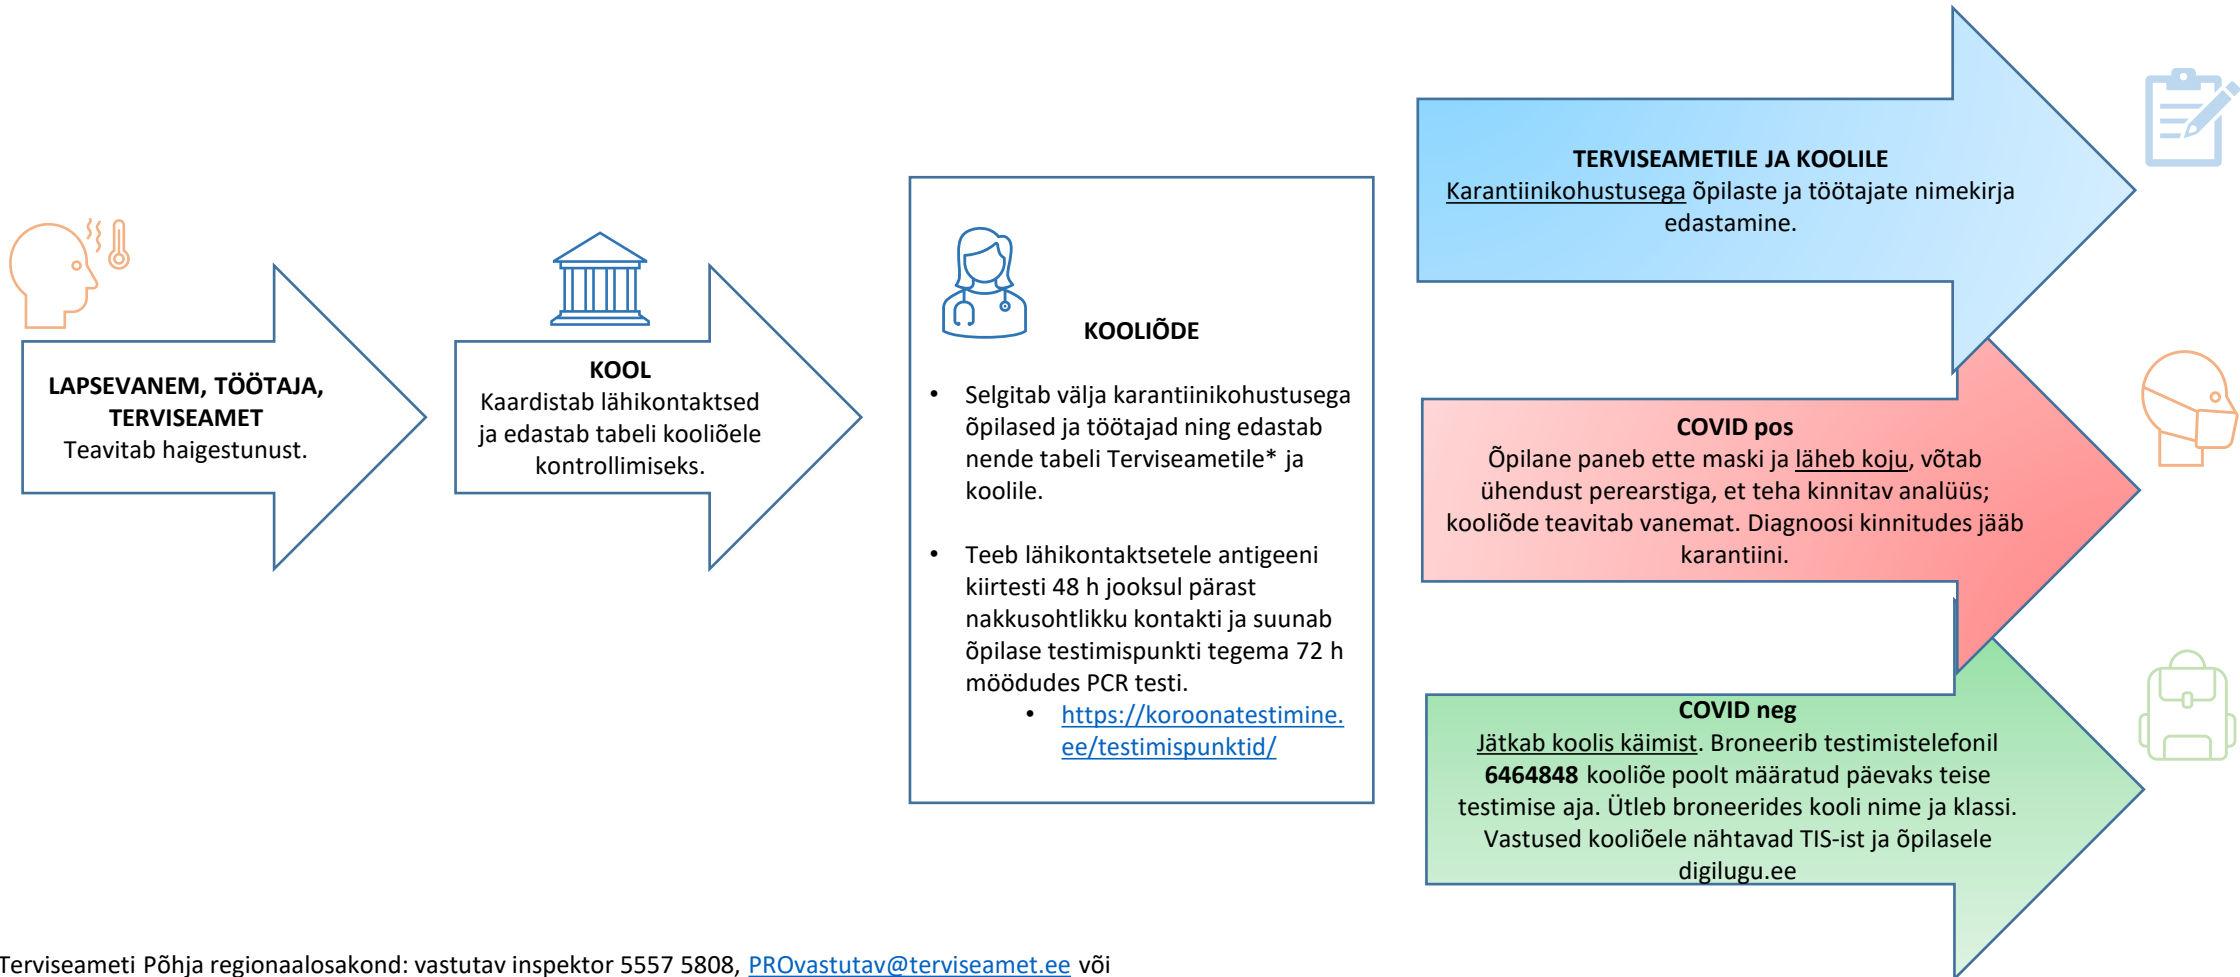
LAPSEVANEM, TÖÖTAJA, TERVISEAMET
Teavitab haigestunust.

KOOL
Kaardistab lähikontaktsed ja edastab tabeli kooliõele kontrollimiseks.

KOOLIÕDE

- Selgitab välja karantiinikohustusega õpilased ja töötajad ning edastab nende tabeli Terviseametile* ja koolile.
- Teeb lähikontaktsetele antigeeni kiirtesti 48 h jooksul pärast nakkusohtlikku kontakti ja suunab õpilase testimispunkti tegema 72 h möödudes PCR testi.
  - https://koroonatestimine.ee/testimispunktid/

TERVISEAMETILE JA KOOLILE
Karantiinikohustusega õpilaste ja töötajate nimekirja edastamine.

COVID pos
Õpilane paneb ette maski ja läheb koju, võtab ühendust perearstiga, et teha kinnitav analüüs; kooliõde teavitab vanemat. Diagnoosi kinnitudes jääb karantiini.

COVID neg
Jätkab koolis käimist. Broneerib testimistelefonil 6464848 kooliõe poolt määratud päevaks teise testimise aja. Ütleb broneerides kooli nime ja klassi. Vastused kooliõele nähtavad TIS-ist ja õpilasele digilugu.ee

Terviseameti Põhja regionaalosakond: vastutav inspektor 5557 5808, PROvastutav@terviseamet.ee või